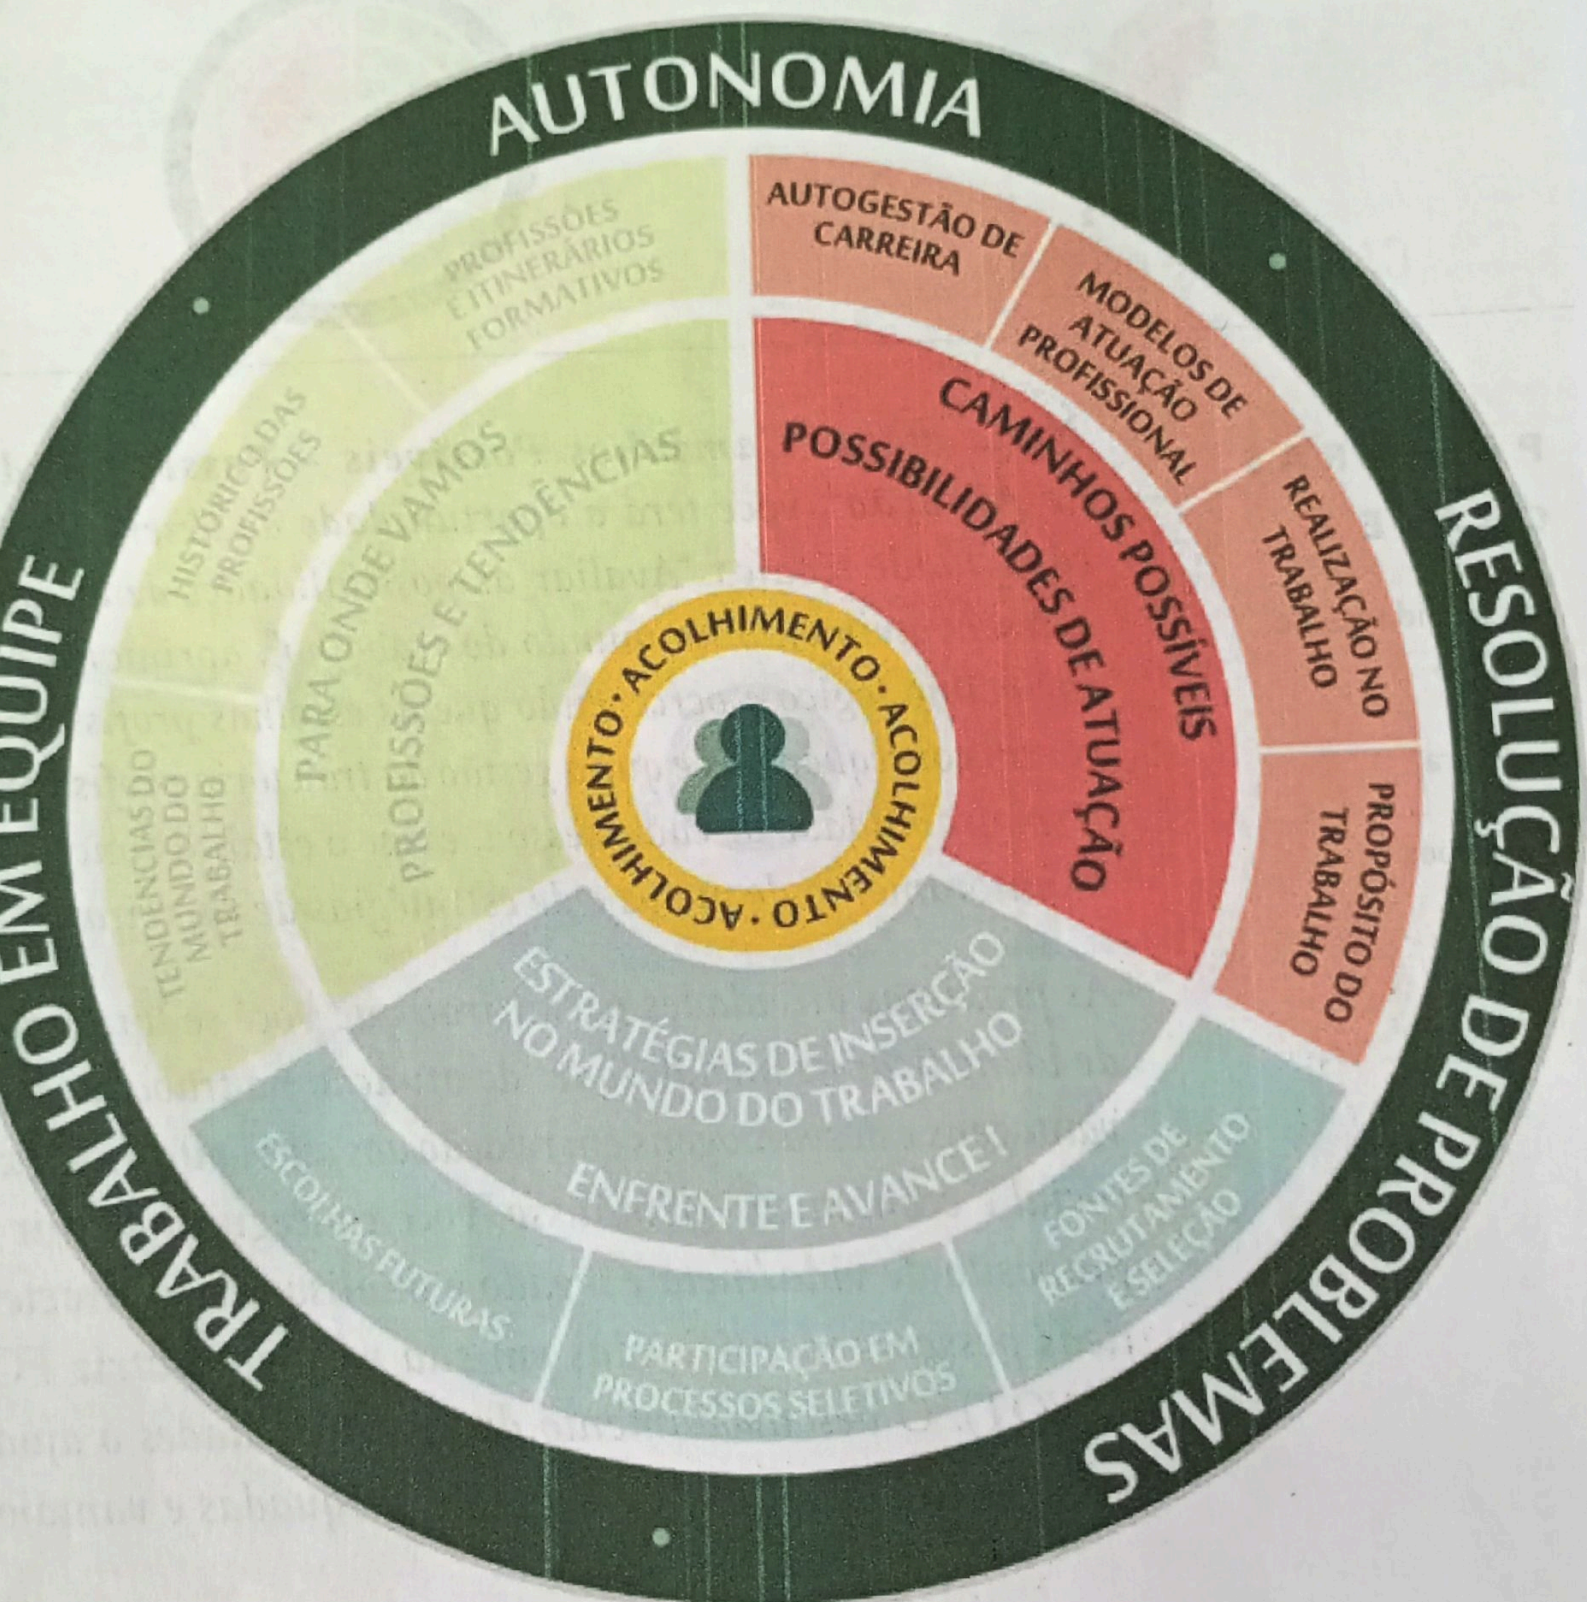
AUTONOMIA

RESOLUÇÃO DE PROBLEMAS

TRABALHO EM EQUIPE

AUTOGESTÃO DE CARREIRA

MODELOS DE ATUAÇÃO PROFISSIONAL

REALIZAÇÃO NO TRABALHO

PROPÓSITO DO TRABALHO

CAMINHOS POSSÍVEIS

POSSIBILIDADES DE ATUAÇÃO

PROFISSÕES E ITINERÁRIOS FORMATIVOS

HISTÓRICO DAS PROFISSÕES

TENDÊNCIAS DO MUNDO DO TRABALHO

PARA ONDE VAMOS

PROFISSÕES E TENDÊNCIAS

ACOLHIMENTO · ACOLHIMENTO · ACOLHIMENTO · ACOLHIMENTO ·

ESTRATÉGIAS DE INSERÇÃO NO MUNDO DO TRABALHO

ENFRENTE E AVANCE!

ESCOLHAS FUTURAS

PARTICIPAÇÃO EM PROCESSOS SELETIVOS

FONTES DE RECRUTAMENTO E SELEÇÃO